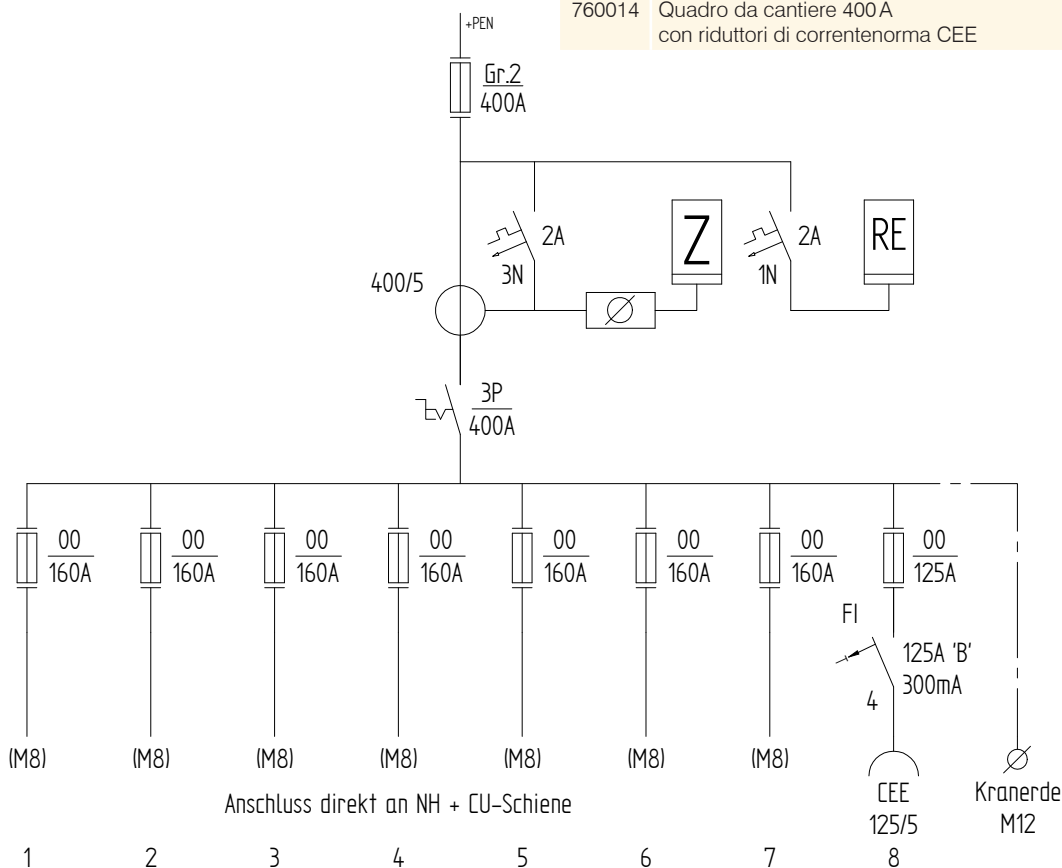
760014 Quadro da cantiere 400 A con riduttori di correntenorma CEE

+PEN

$\frac{Gr.2}{400A}$

2A
3N

Z

2A
1N

RE

400/5

$\frac{3P}{400A}$

$\frac{00}{160A}$ $\frac{00}{160A}$ $\frac{00}{160A}$ $\frac{00}{160A}$ $\frac{00}{160A}$ $\frac{00}{160A}$ $\frac{00}{160A}$ $\frac{00}{125A}$

FI
125A 'B'
300mA
4

(M8) (M8) (M8) (M8) (M8) (M8) (M8)

CEE
125/5

Kranerde
M12

Anschluss direkt an NH + CU-Schiene

1 2 3 4 5 6 7 8